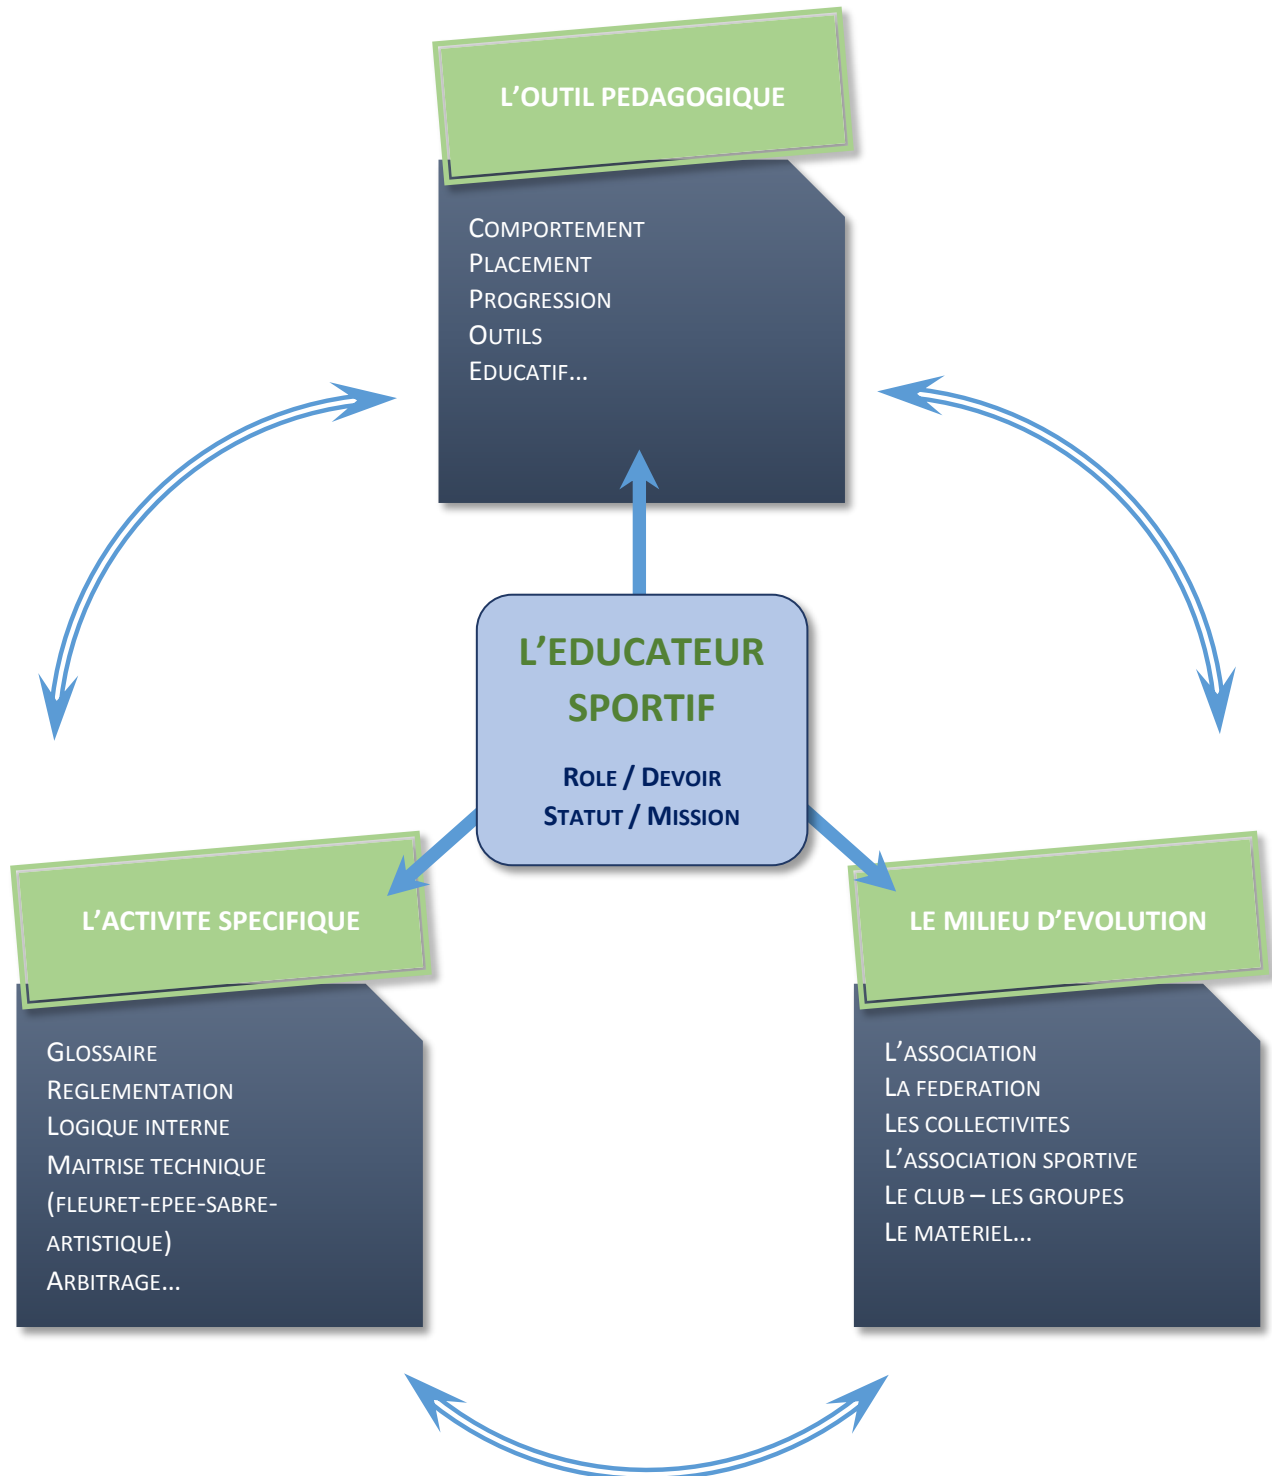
L'OUTIL PEDAGOGIQUE

COMPORTEMENT
PLACEMENT
PROGRESSION
OUTILS
EDUCATIF...

L'EDUCATEUR SPORTIF

ROLE / DEVOIR
STATUT / MISSION

L'ACTIVITE SPECIFIQUE

GLOSSAIRE
REGLEMENTATION
LOGIQUE INTERNE
MAITRISE TECHNIQUE (FLEURET-EPEE-SABRE-ARTISTIQUE)
ARBITRAGE...

LE MILIEU D'EVOLUTION

L'ASSOCIATION
LA FEDERATION
LES COLLECTIVITES
L'ASSOCIATION SPORTIVE
LE CLUB – LES GROUPES
LE MATERIEL...